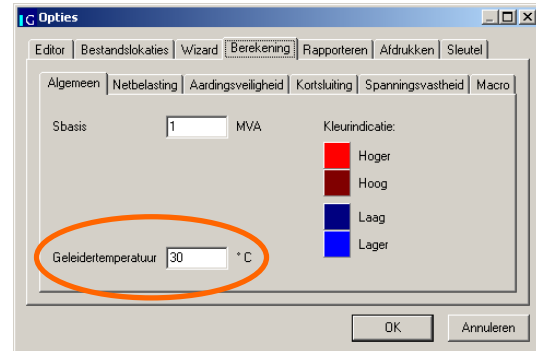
G Opties

Editor | Bestandslokaties | Wizard | Berekening | Rapporteren | Afdrukken | Sleutel

Algemeen | Netbelasting | Aardingsveiligheid | Kortsluiting | Spanningsvastheid | Macro

Sbasis 1 MVA

Kleurindicatie:

Hoger

Hoog

Laag

Lager

Geleidertemperatuur 30 °C

OK

Annuleren